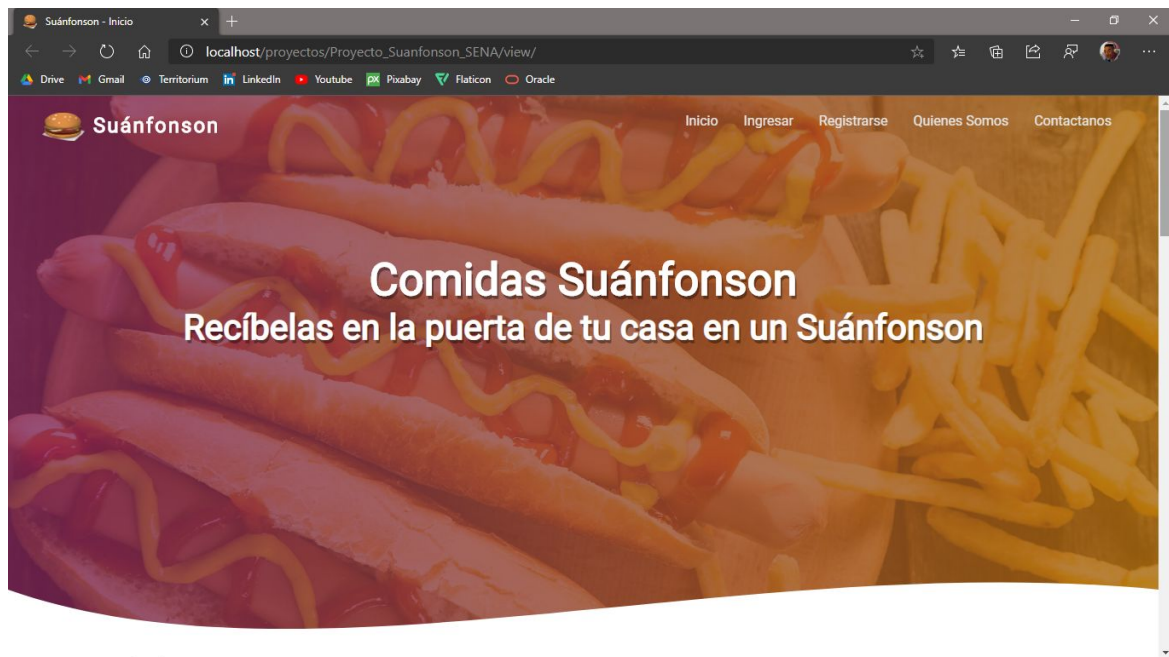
Suánfonson - Inicio

localhost/proyectos/Proyecto_Suanfonson_SENA/view/

Drive Gmail Territorium LinkedIn Youtube Pixabay Flaticon Oracle

Suánfonson

Inicio Ingresar Registrarse Quienes Somos Contactanos

Comidas Suánfonson
Recíbelas en la puerta de tu casa en un Suánfonson